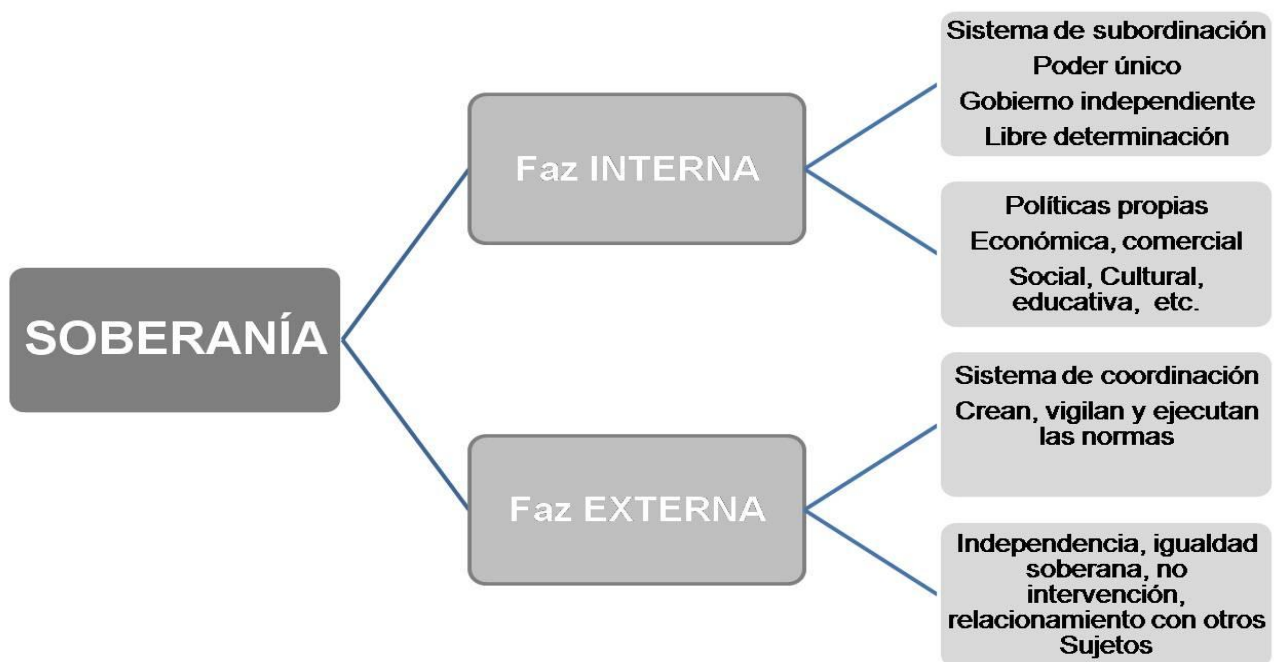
SOBERANÍA

Faz INTERNA

Sistema de subordinación
Poder único
Gobierno independiente
Libre determinación

Políticas propias
Económica, comercial
Social, Cultural, educativa, etc.

Faz EXTERNA

Sistema de coordinación
Crean, vigilan y ejecutan las normas

Independencia, igualdad soberana, no intervención, relacionamiento con otros Sujetos